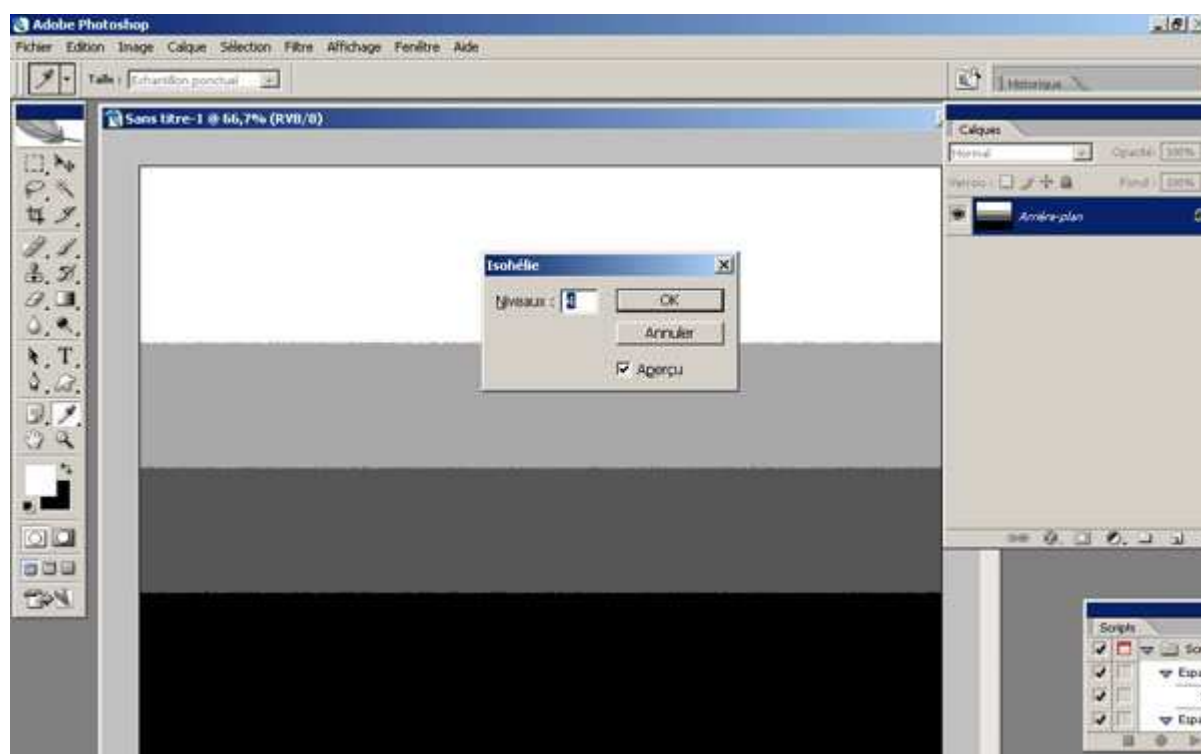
Adobe Photoshop

Fichier Edition Image Calque Sélection Filtre Affichage Fenêtre Aide

Taille : Echantillon ponctuel

Historique

Sans titre-1 @ 66,7% (RVB/8)

Calques

Normal

Opacité : 100%

Verrou :

Fond : 100%

Arrière-plan

Isohélie

Niveaux : 4

OK

Annuler

Aperçu

Scripts

Sc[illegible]

Espa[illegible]

Espa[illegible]